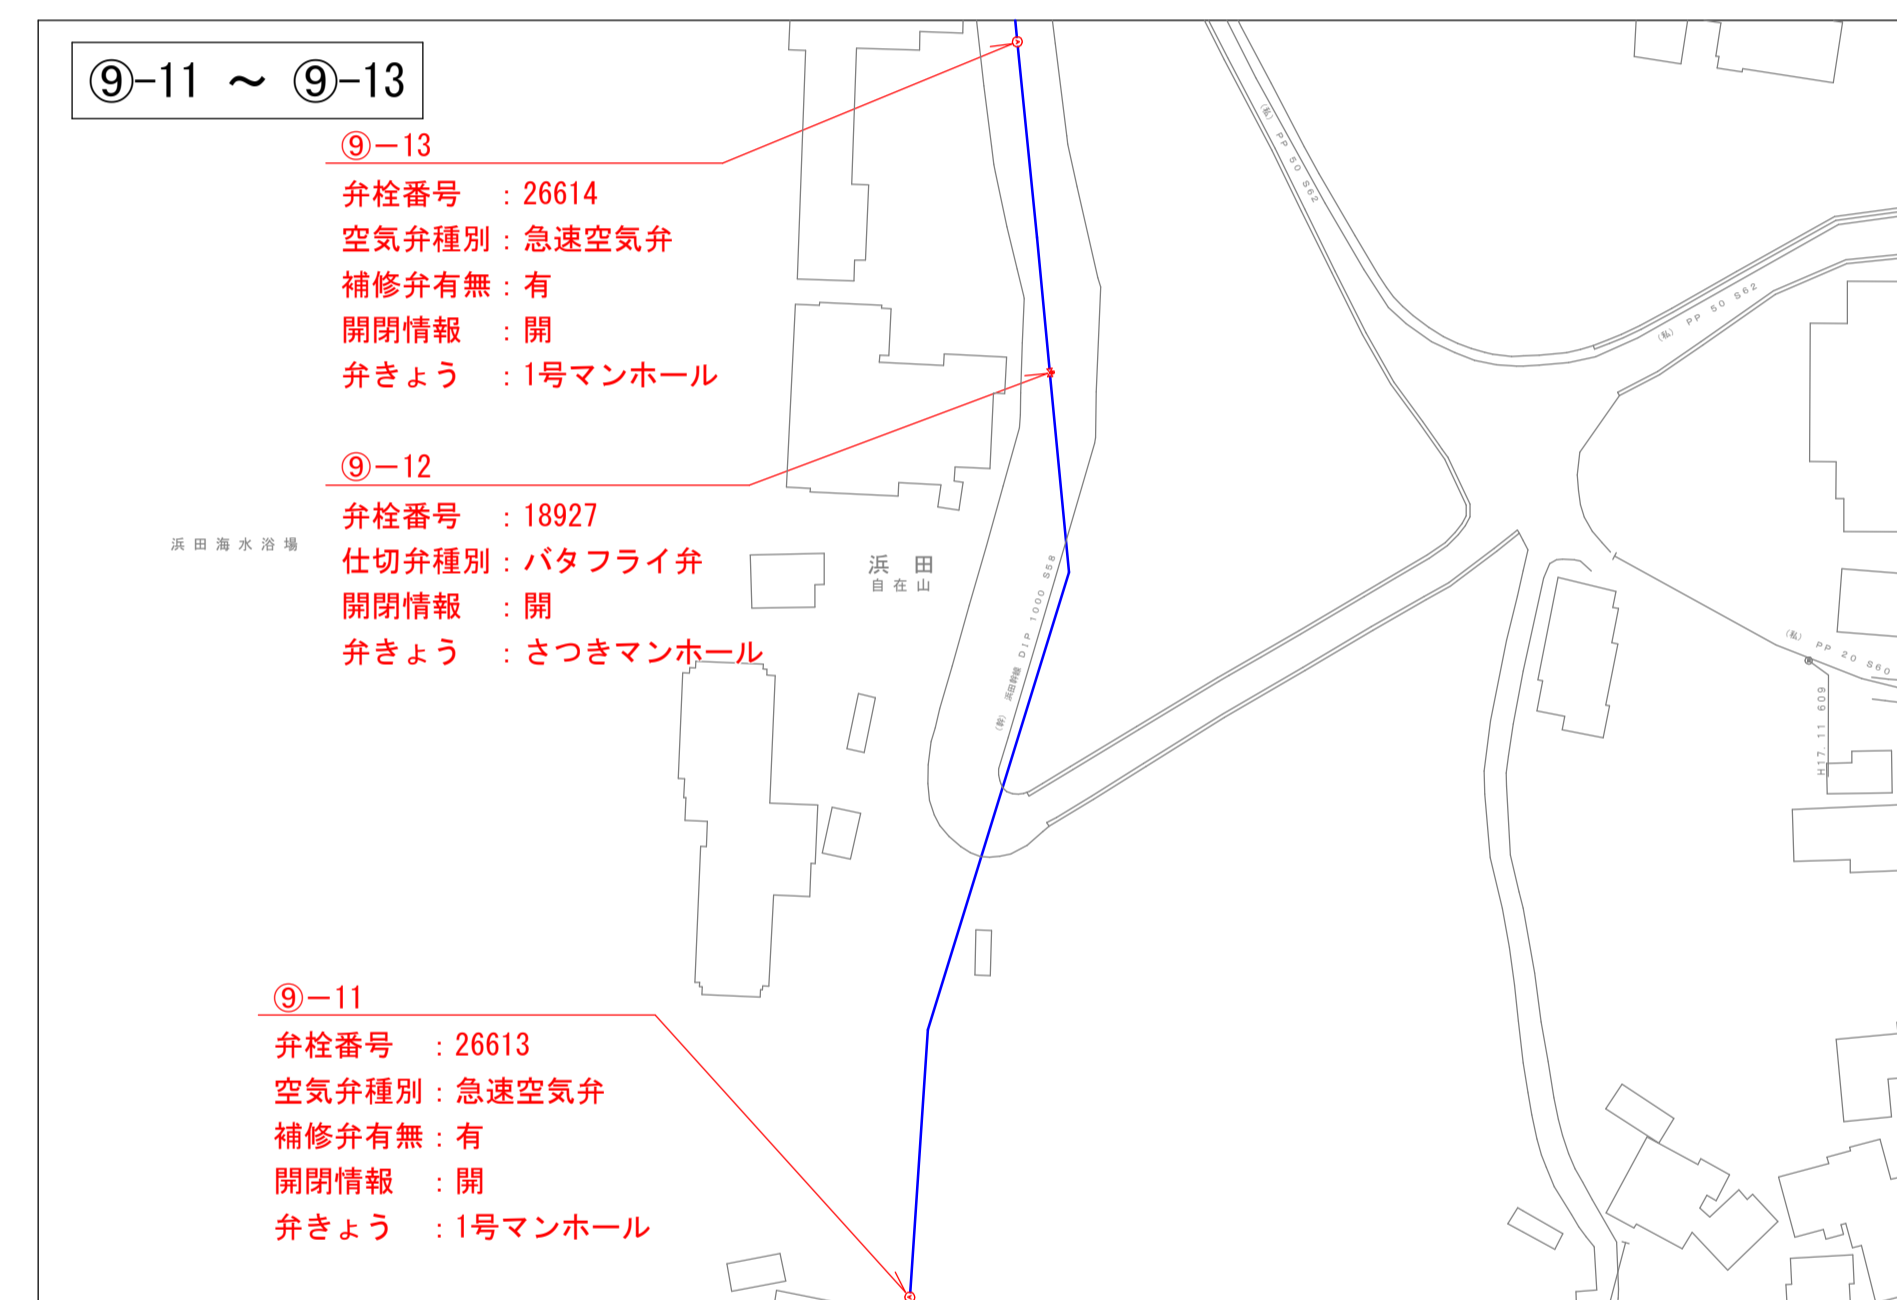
⑨-11 ～ ⑨-13

⑨－13
弁栓番号　：26614
空気弁種別：急速空気弁
補修弁有無：有
開閉情報　：開
弁きょう　：1号マンホール

⑨－12
弁栓番号　：18927
仕切弁種別：バタフライ弁
開閉情報　：開
弁きょう　：さつきマンホール

浜田海水浴場

浜　田
自在山

(幹) 浜田幹線 DIP 1000 S58

(私) PP 50 S62

(私) PP 50 S62

(私) PP 20 S60

H17.11 609

⑨－11
弁栓番号　：26613
空気弁種別：急速空気弁
補修弁有無：有
開閉情報　：開
弁きょう　：1号マンホール